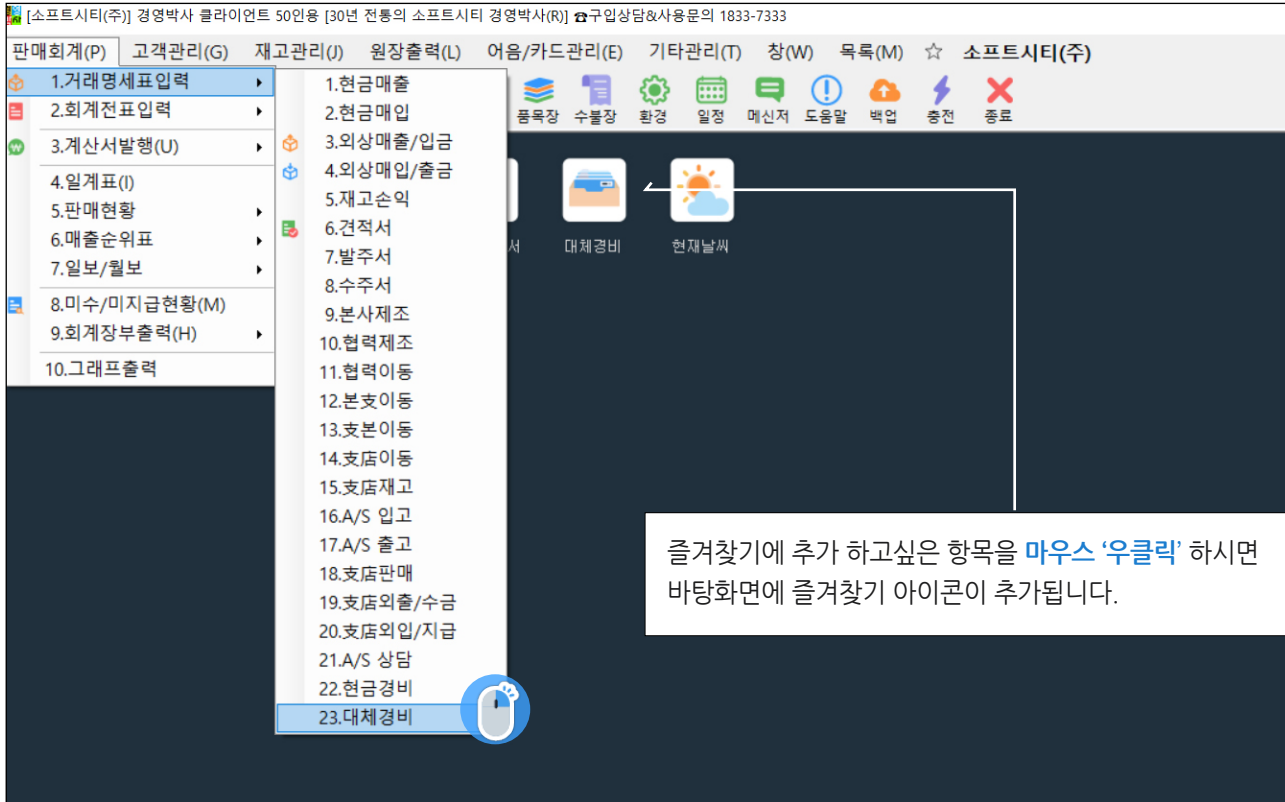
[소프트시티(주)] 경영박사 클라이언트 50인용 [30년 전통의 소프트시티 경영박사(R)] ☎구입상담&사용문의 1833-7333

판매회계(P) 고객관리(G) 재고관리(J) 원장출력(L) 어음/카드관리(E) 기타관리(T) 창(W) 목록(M) ☆ 소프트시티(주)

1.거래명세표입력
2.회계전표입력
3.계산서발행(U)
4.일계표(I)
5.판매현황
6.매출순위표
7.일보/월보
8.미수/미지급현황(M)
9.회계장부출력(H)
10.그래프출력

1.현금매출
2.현금매입
3.외상매출/입금
4.외상매입/출금
5.재고손익
6.견적서
7.발주서
8.수주서
9.본사제조
10.협력제조
11.협력이동
12.본支이동
13.支본이동
14.支店이동
15.支店재고
16.A/S 입고
17.A/S 출고
18.支店판매
19.支店외출/수금
20.支店외입/지급
21.A/S 상담
22.현금경비
23.대체경비

품목장 수불장 환경 일정 메신저 도움말 백업 충전 종료

서 대체경비 현재날씨

즐겨찾기에 추가 하고싶은 항목을 마우스 '우클릭' 하시면 바탕화면에 즐겨찾기 아이콘이 추가됩니다.